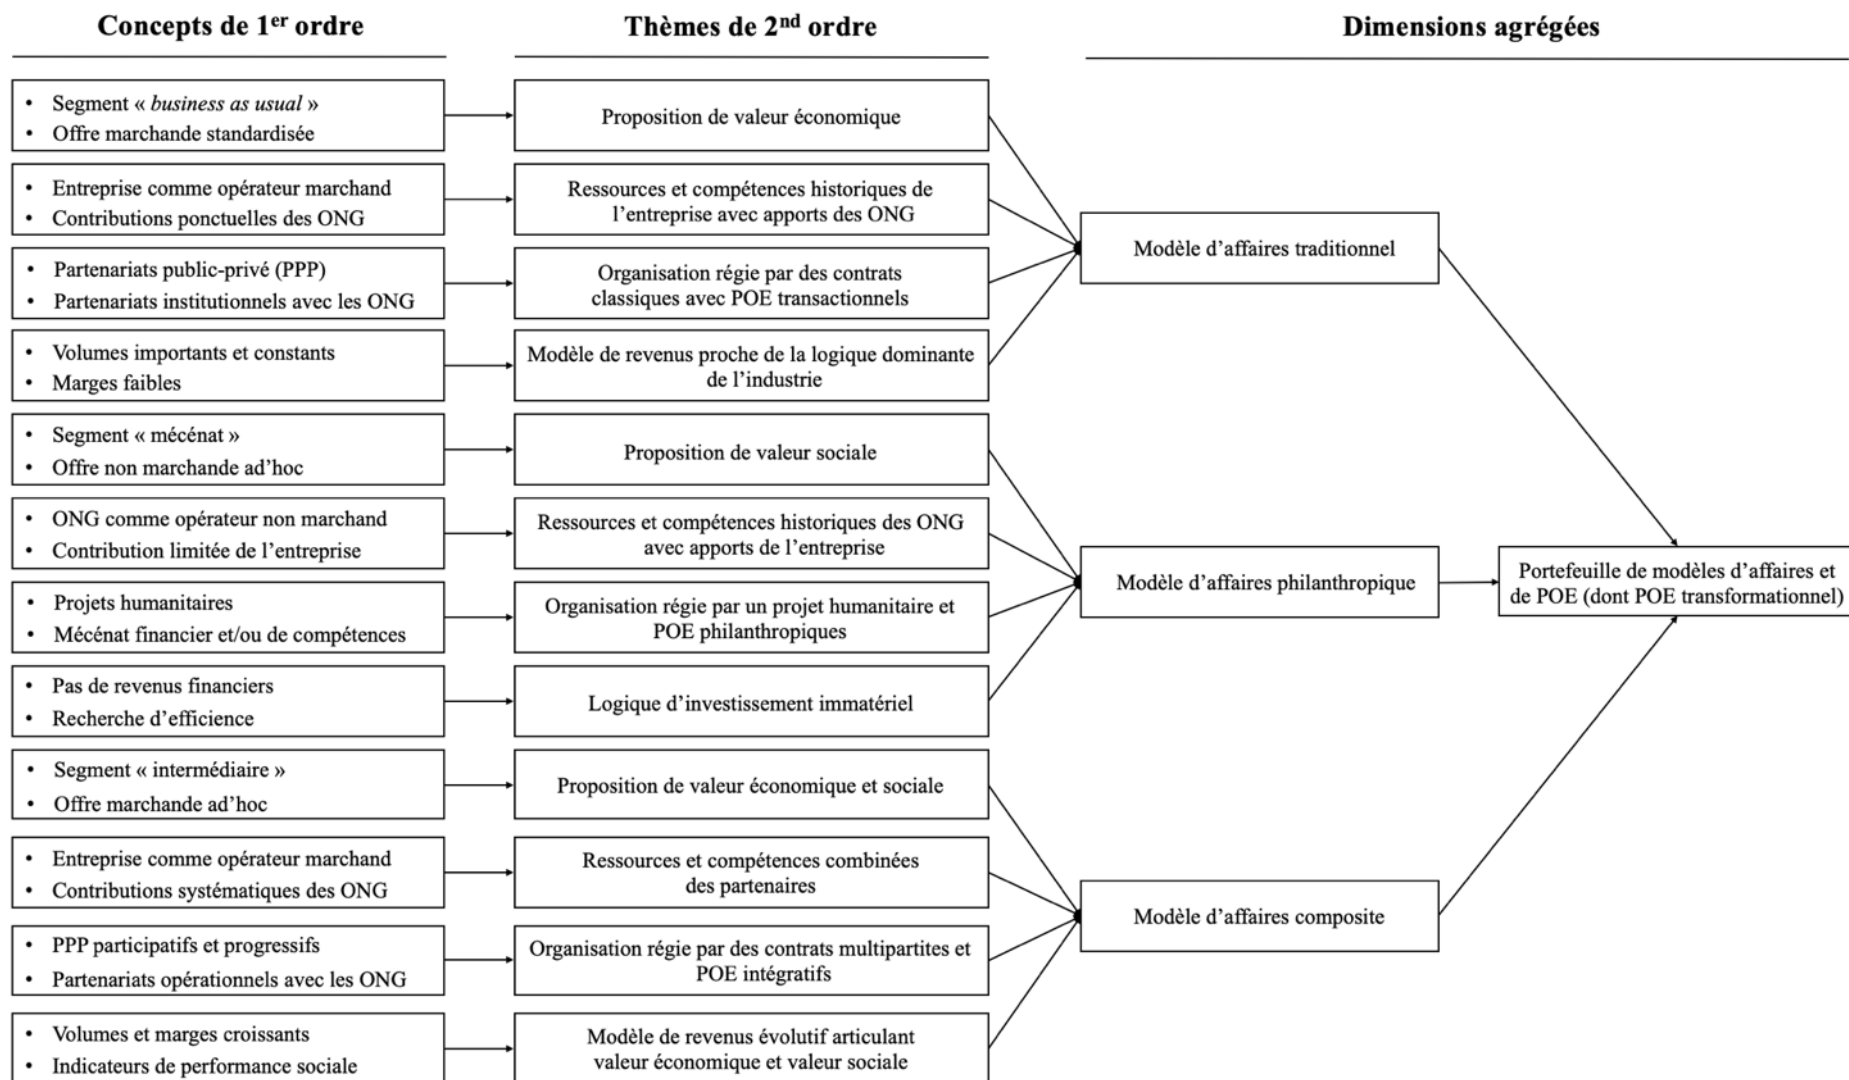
Concepts de 1$^{er}$ ordre

Thèmes de 2$^{nd}$ ordre

Dimensions agrégées

• Segment « *business as usual* »
• Offre marchande standardisée

Proposition de valeur économique

• Entreprise comme opérateur marchand
• Contributions ponctuelles des ONG

Ressources et compétences historiques de l'entreprise avec apports des ONG

• Partenariats public-privé (PPP)
• Partenariats institutionnels avec les ONG

Organisation régie par des contrats classiques avec POE transactionnels

• Volumes importants et constants
• Marges faibles

Modèle de revenus proche de la logique dominante de l'industrie

Modèle d'affaires traditionnel

• Segment « mécénat »
• Offre non marchande ad'hoc

Proposition de valeur sociale

• ONG comme opérateur non marchand
• Contribution limitée de l'entreprise

Ressources et compétences historiques des ONG avec apports de l'entreprise

• Projets humanitaires
• Mécénat financier et/ou de compétences

Organisation régie par un projet humanitaire et POE philanthropiques

• Pas de revenus financiers
• Recherche d'efficience

Logique d'investissement immatériel

Modèle d'affaires philanthropique

Portefeuille de modèles d'affaires et de POE (dont POE transformationnel)

• Segment « intermédiaire »
• Offre marchande ad'hoc

Proposition de valeur économique et sociale

• Entreprise comme opérateur marchand
• Contributions systématiques des ONG

Ressources et compétences combinées des partenaires

• PPP participatifs et progressifs
• Partenariats opérationnels avec les ONG

Organisation régie par des contrats multipartites et POE intégratifs

• Volumes et marges croissants
• Indicateurs de performance sociale

Modèle de revenus évolutif articulant valeur économique et valeur sociale

Modèle d'affaires composite